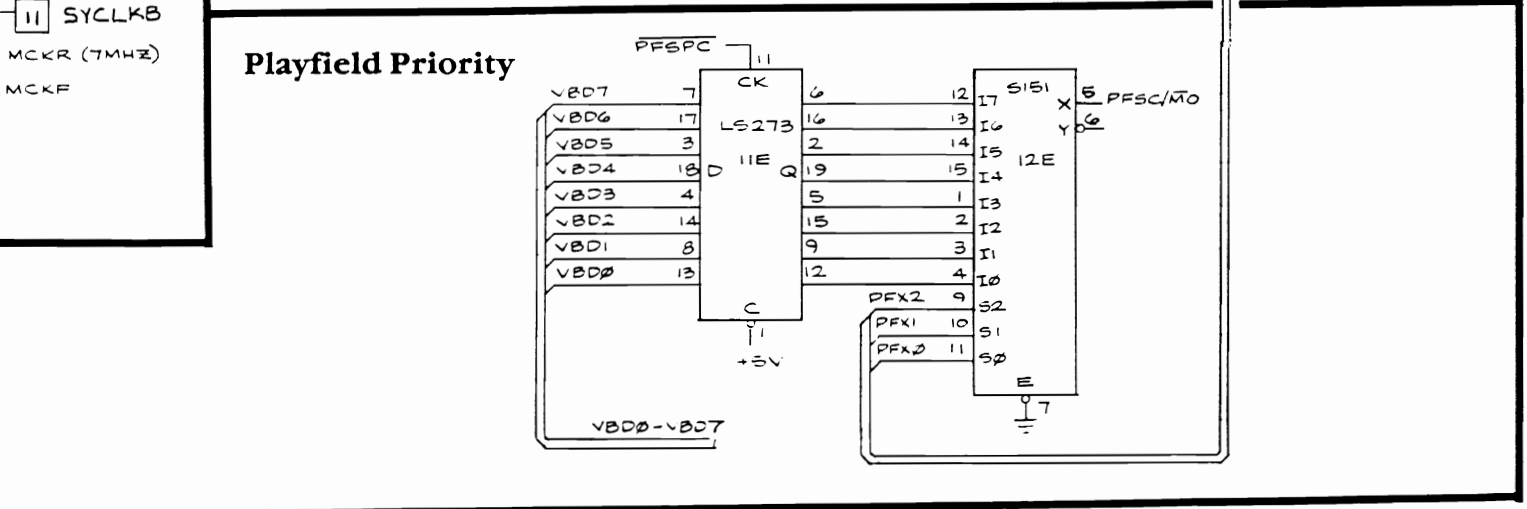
11 SYCLKB
MCKR (7MHZ)
MCKF

Playfield Priority

$\overline{PFSPC}$ 11
CK
LS273
11E
D
Q
C
1
+5V

VBD7 7 6 12 I7
VBD6 17 16 13 I6
VBD5 3 2 14 I5
VBD4 18 19 15 I4
VBD3 4 5 1 I3
VBD2 14 15 2 I2
VBD1 8 9 3 I1
VBDØ 13 12 4 IØ

5151
12E
X 5 PFSC/$\overline{MO}$
Y 6
PFX2 9 S2
PFX1 10 S1
PFXØ 11 SØ
E
7

VBDØ-VBD7